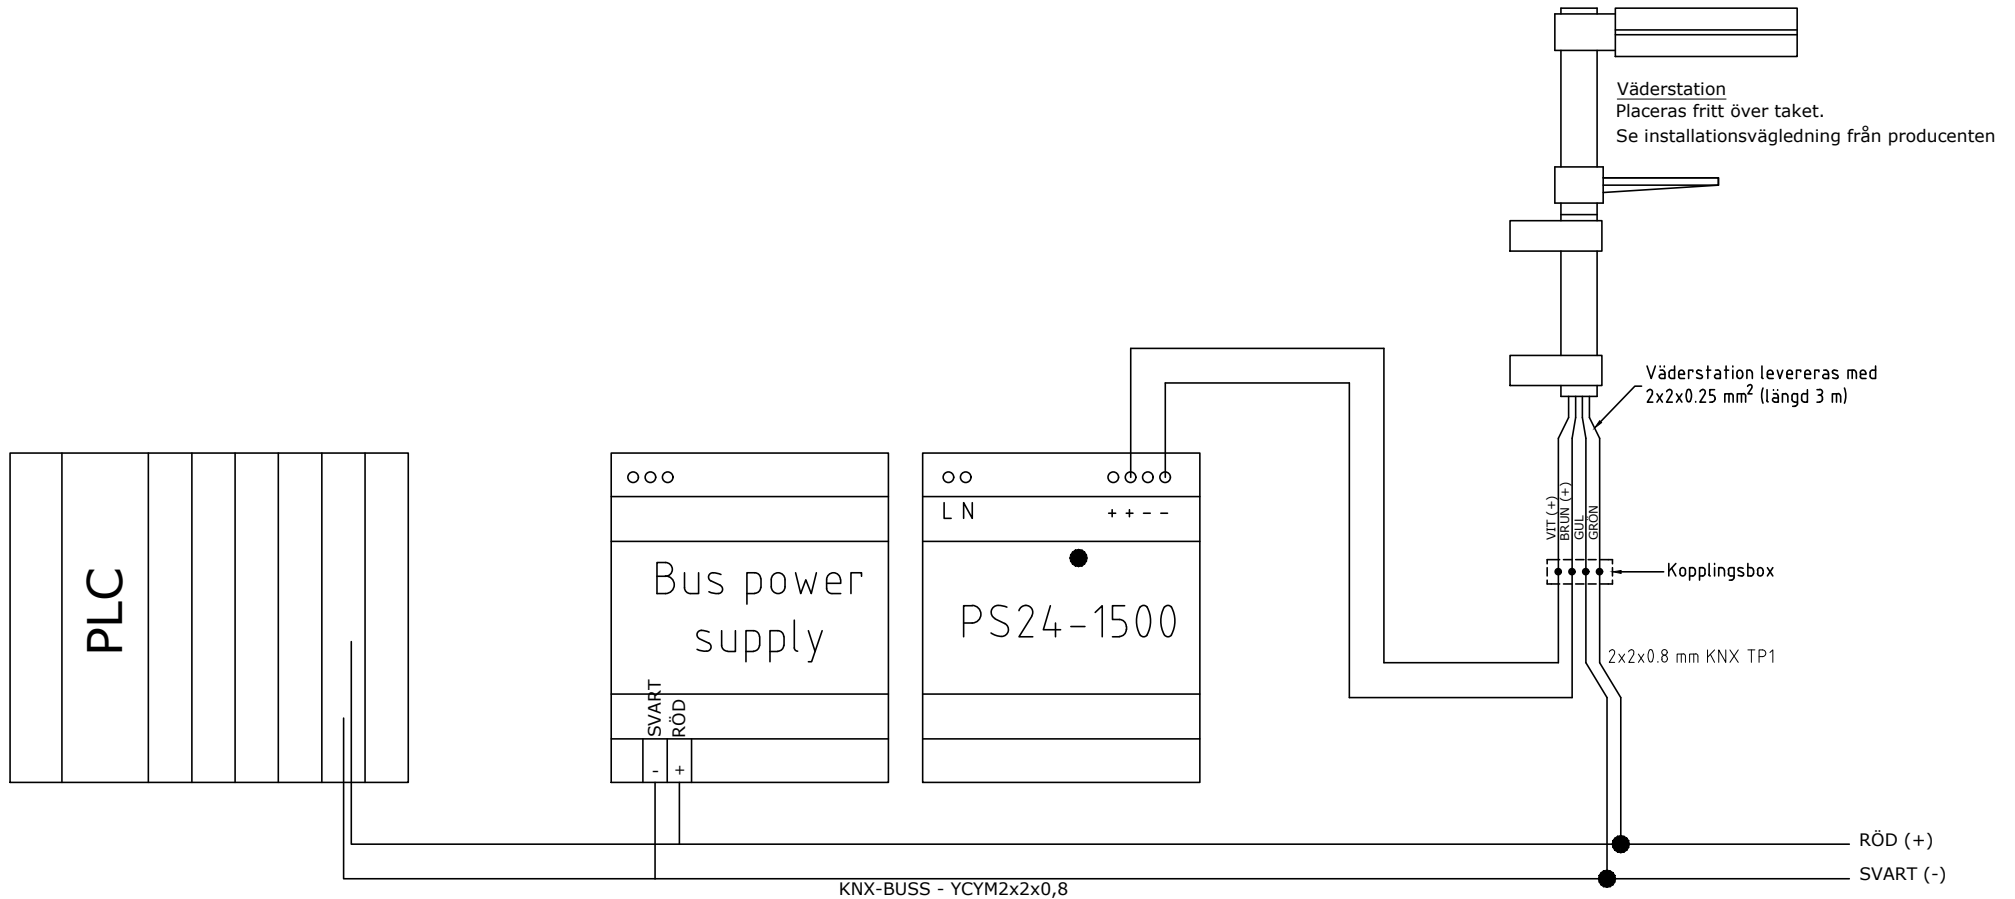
Väderstation
Placeras fritt över taket.
Se installationsvägledning från producenten

Väderstation levereras med $2x2x0.25\ mm^2$ (längd 3 m)

PLC

Bus power supply

SVART
RÖD
-
+

L N
+ + - -

PS24-1500

VIT (+)
BRUN (+)
GUL
GRÖN

Kopplingsbox

2x2x0.8 mm KNX TP1

RÖD (+)
SVART (-)

KNX-BUSS - YCYM2x2x0,8